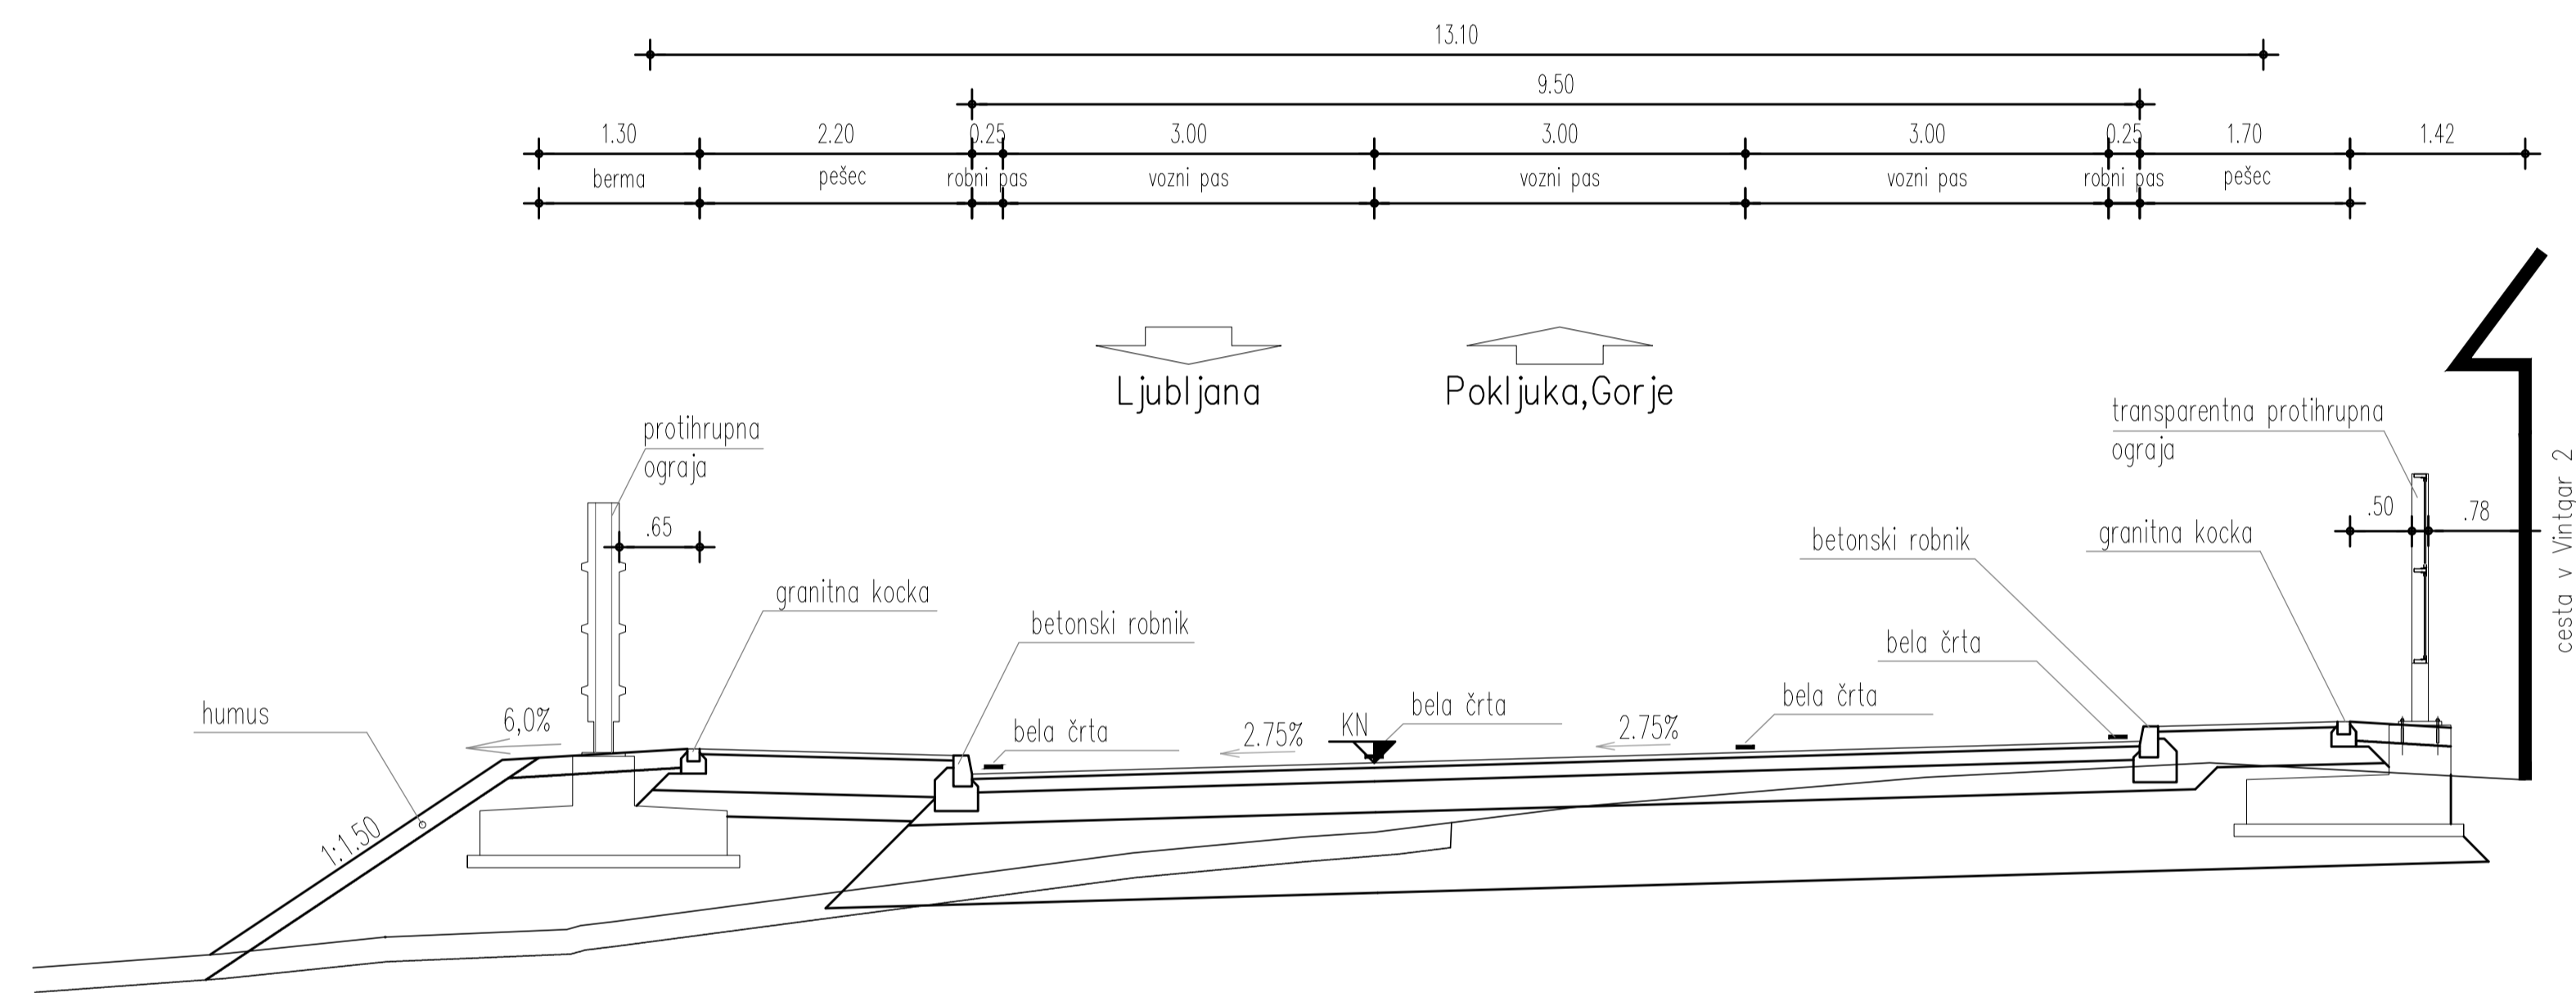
13.10

9.50

1.30 2.20 0.25 3.00 3.00 3.00 0.25 1.70 1.42

berma pešec robni pas vozni pas vozni pas vozni pas robni pas pešec

Ljubljana

Pokljuka,Gorje

protihrupna ograja

.65

granitna kocka

betonski robnik

humus

6,0%

bela črta

2.75%

KN

bela črta

2.75%

bela črta

bela črta

betonski robnik

granitna kocka

transparentna protihrupna ograja

.50

.78

cesta v Vintgar 2

1:1.50